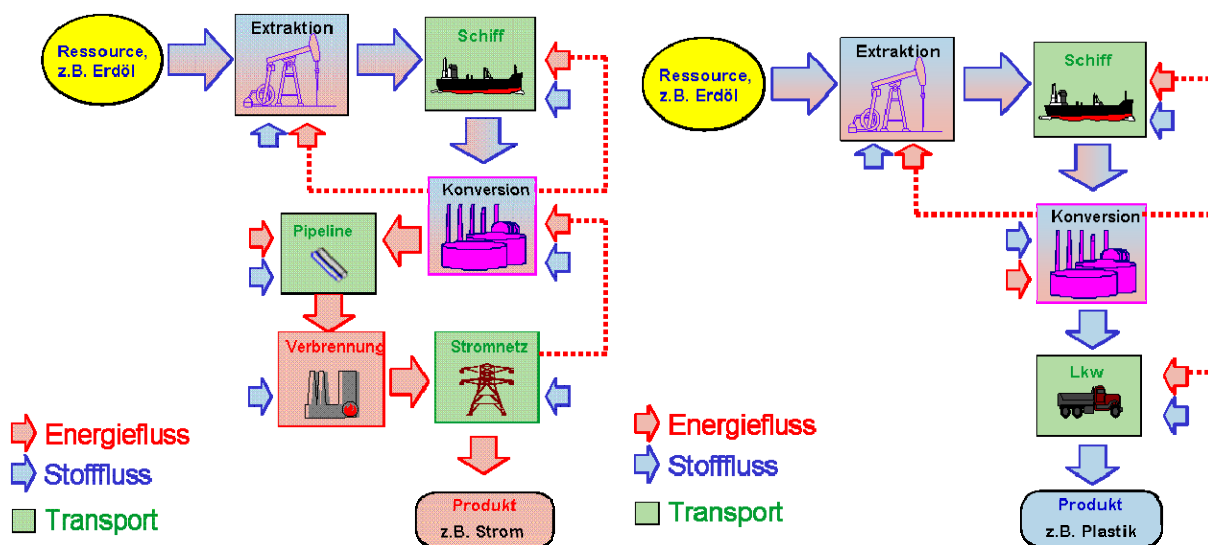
Ressource, z.B. Erdöl

Extraktion

Schiff

Konversion

Pipeline

Verbrennung

Stromnetz

Produkt
z.B. Strom

Energiefluss

Stofffluss

Transport

Ressource, z.B. Erdöl

Extraktion

Schiff

Konversion

Lkw

Produkt
z.B. Plastik

Energiefluss

Stofffluss

Transport